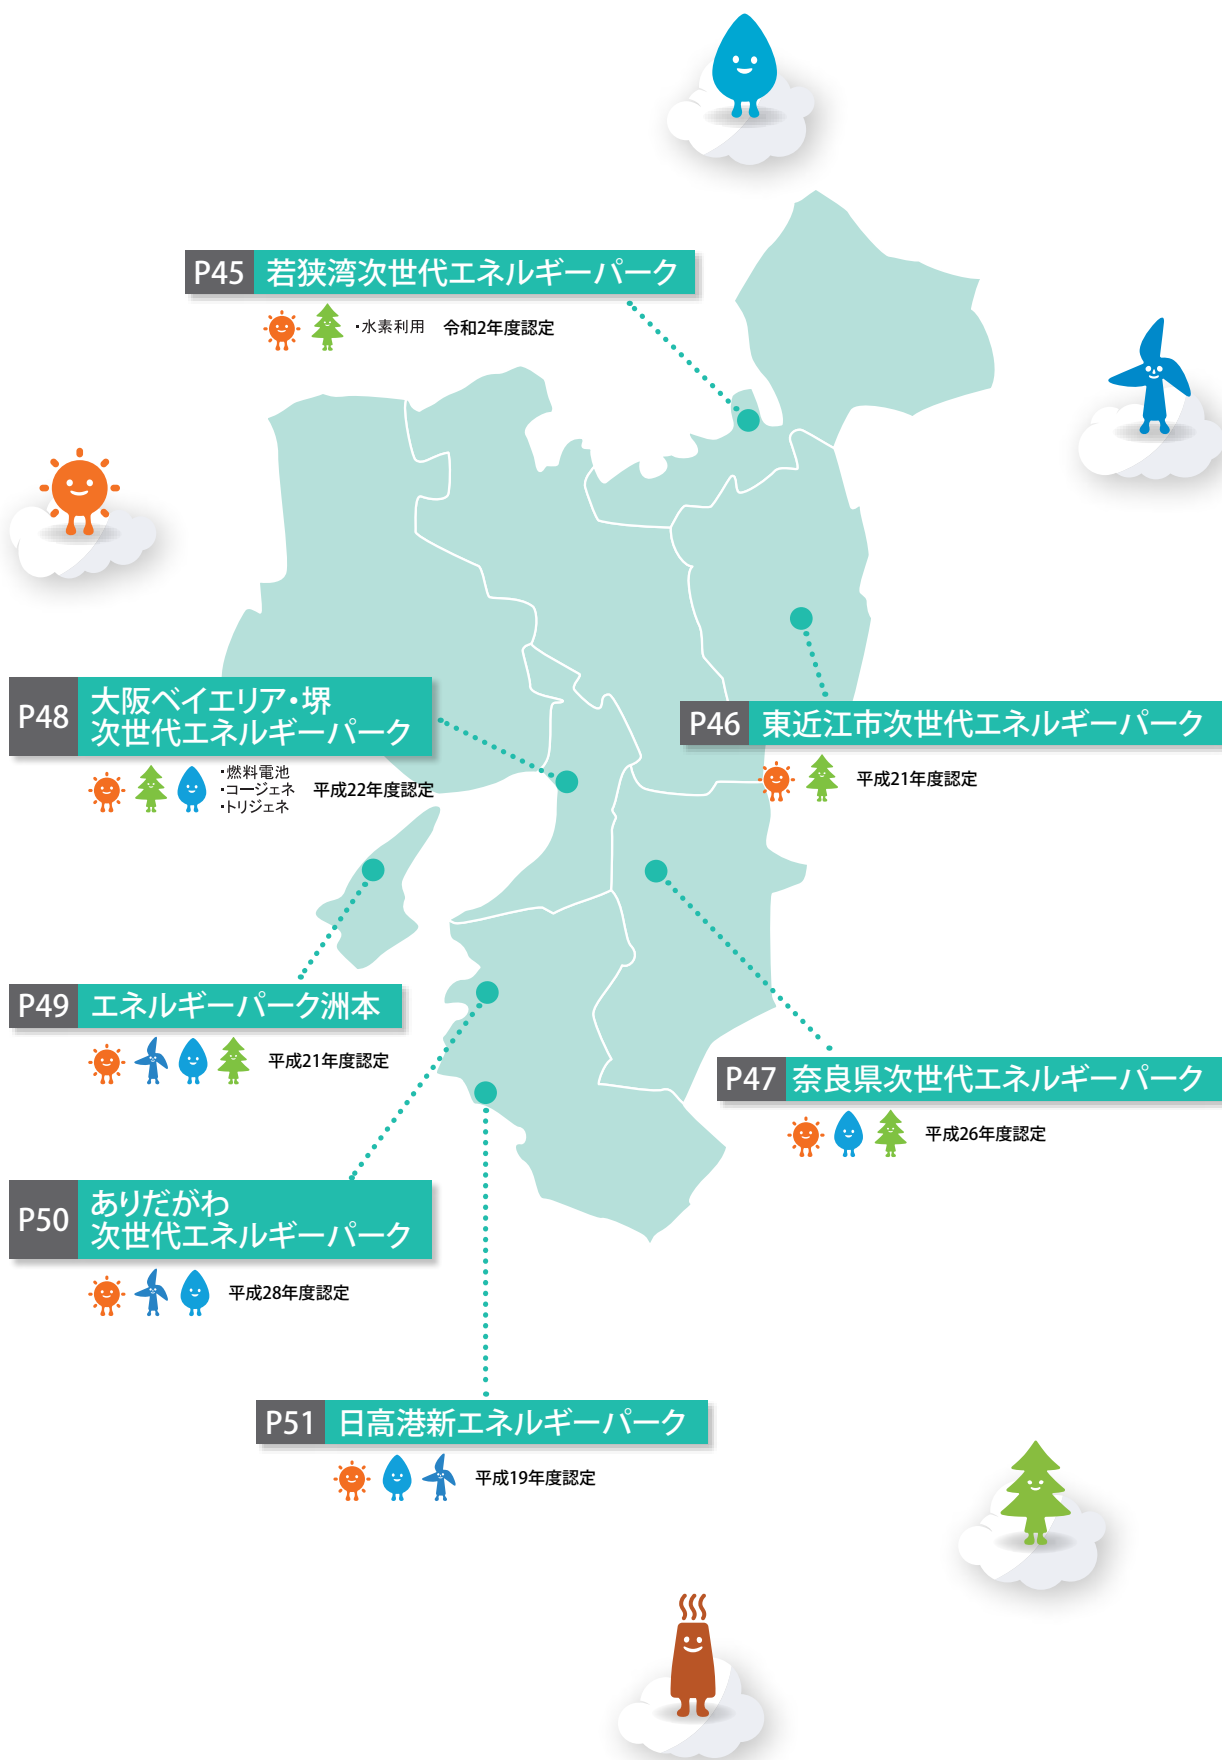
P45 若狭湾次世代エネルギーパーク
・水素利用 令和2年度認定

P48 大阪ベイエリア・堺 次世代エネルギーパーク
・燃料電池
・コージェネ
・トリジェネ
平成22年度認定

P46 東近江市次世代エネルギーパーク
平成21年度認定

P49 エネルギーパーク洲本
平成21年度認定

P47 奈良県次世代エネルギーパーク
平成26年度認定

P50 ありだがわ 次世代エネルギーパーク
平成28年度認定

P51 日高港新エネルギーパーク
平成19年度認定